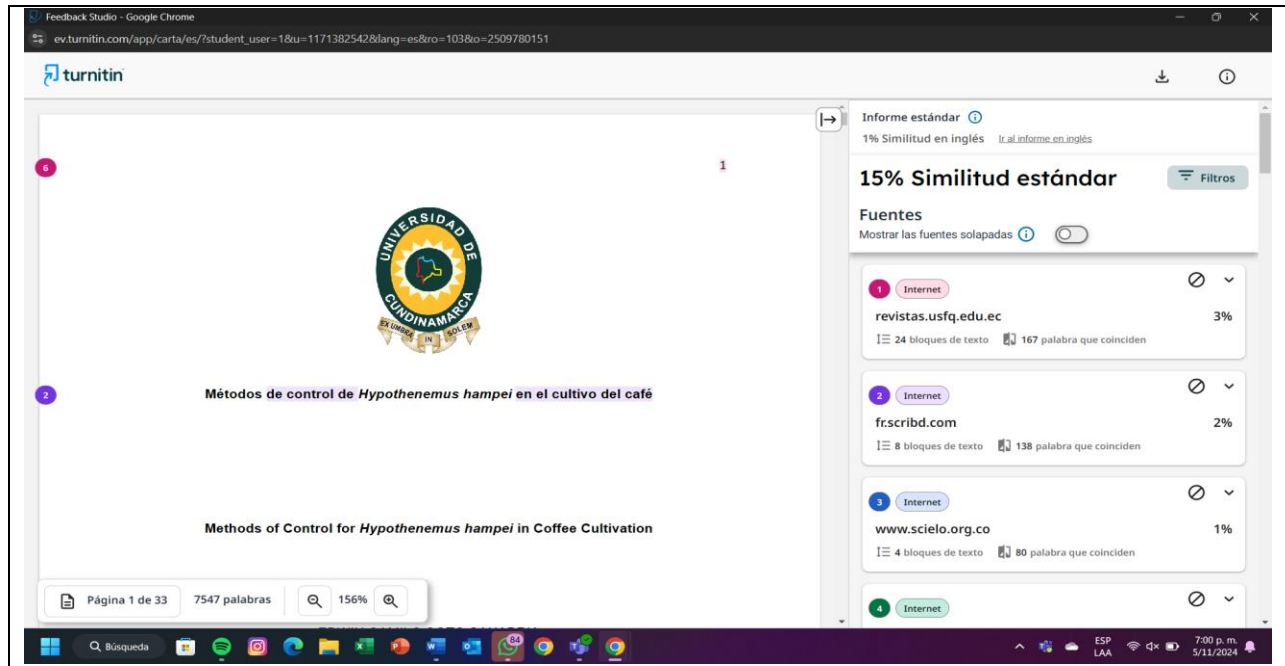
Feedback Studio - Google Chrome
ev.turnitin.com/app/carta/es/?student_user=1&u=1171382542&lang=es&ro=103&o=2509780151

turnitin

6

1

UNIVERSIDAD DE CUNDINAMARCA
EX UMBRA IN SOLEM

2

Métodos de control de *Hypothenemus hampei* en el cultivo del café

Methods of Control for *Hypothenemus hampei* in Coffee Cultivation

Página 1 de 33 7547 palabras 156%

Informe estándar
1% Similitud en inglés Ir al informe en inglés

15% Similitud estándar
Filtros

Fuentes
Mostrar las fuentes solapadas

1 Internet
revistas.usfq.edu.ec 3%
24 bloques de texto 167 palabra que coinciden

2 Internet
fr.scribd.com 2%
8 bloques de texto 138 palabra que coinciden

3 Internet
www.scielo.org.co 1%
4 bloques de texto 80 palabra que coinciden

4 Internet

Búsqueda
84
ESP LAA
7:00 p. m.
5/11/2024